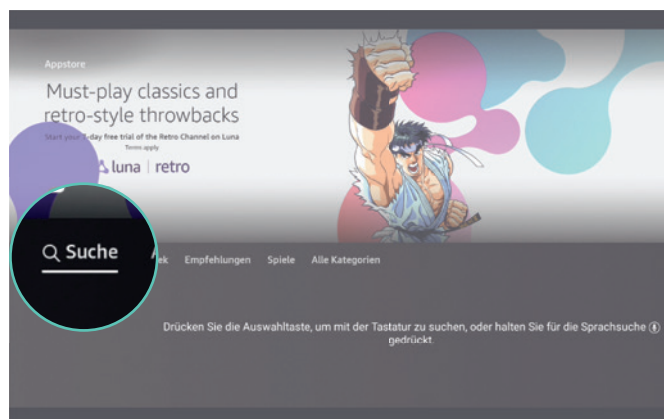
Appstore

Must-play classics and retro-style throwbacks

Start your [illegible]-day free trial of the Retro Channel on Luna

Terms apply

luna | retro

Suche

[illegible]ek Empfehlungen Spiele Alle Kategorien

Drücken Sie die Auswahltaste, um mit der Tastatur zu suchen, oder halten Sie für die Sprachsuche gedrückt.